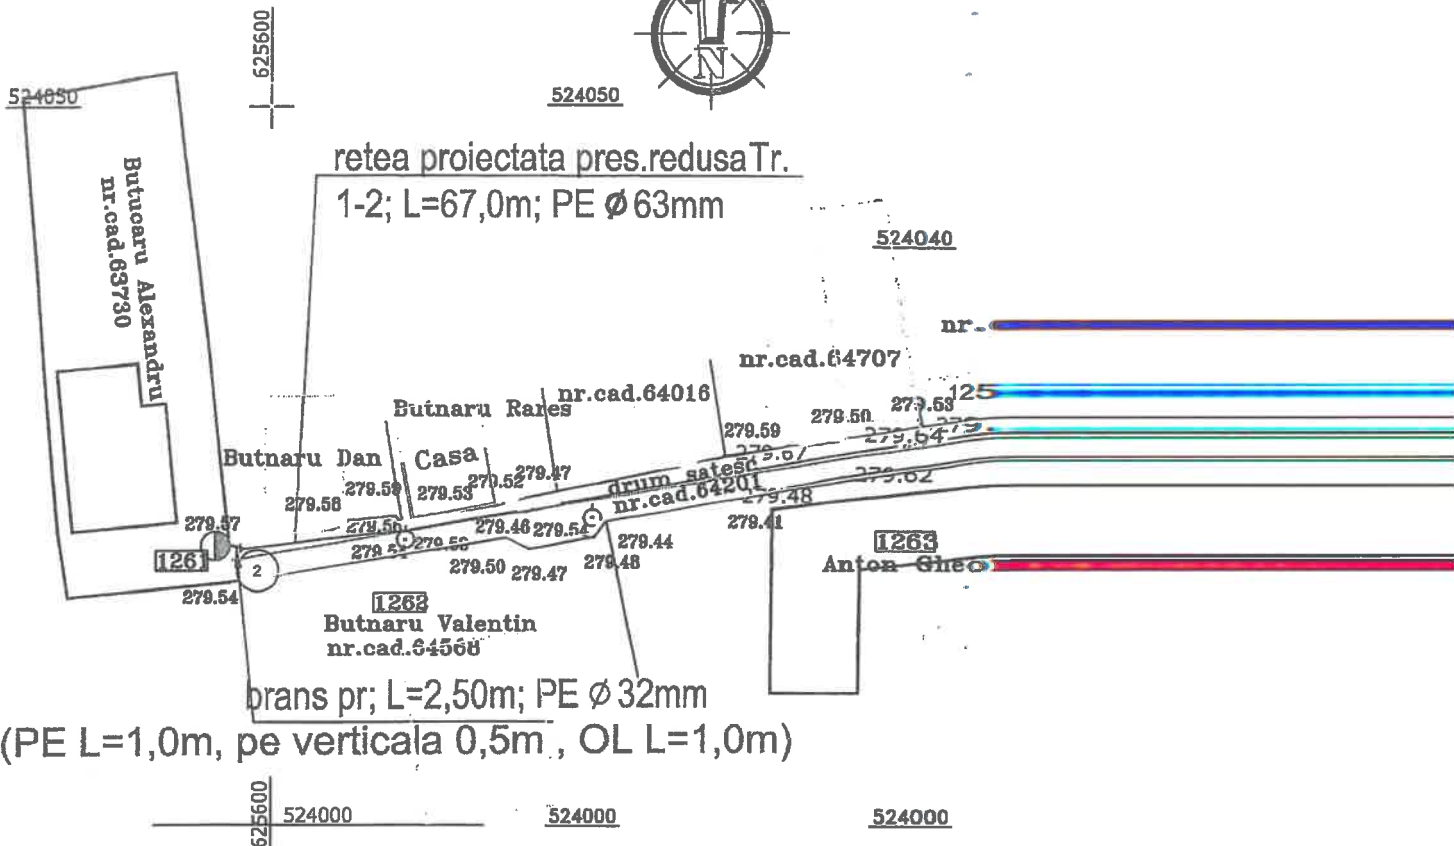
625600
N
524050
524050
retea proiectata pres.redusaTr. 1-2; L=67,0m; PE $\phi$63mm
524040
Butucaru Alexandru nr.cad.63730
nr.
nr.cad.64707
125
Butnaru Rares
nr.cad.64016
279.50
279.53
279.59
279.64
279.
279.67
Butnaru Dan
Casa
279.52
279.47
drum satesc
279.62
279.59
279.53
nr.cad.64201
279.48
279.56
279.57
279.56
279.46
279.54
279.41
279.44
1263
1261
279.5
279.50
279.50
279.47
279.48
Anton Gheo
2
279.54
1262
Butnaru Valentin
nr.cad.64568
brans pr; L=2,50m; PE $\phi$ 32mm
(PE L=1,0m, pe verticala 0,5m , OL L=1,0m)
625600
524000
524000
524000